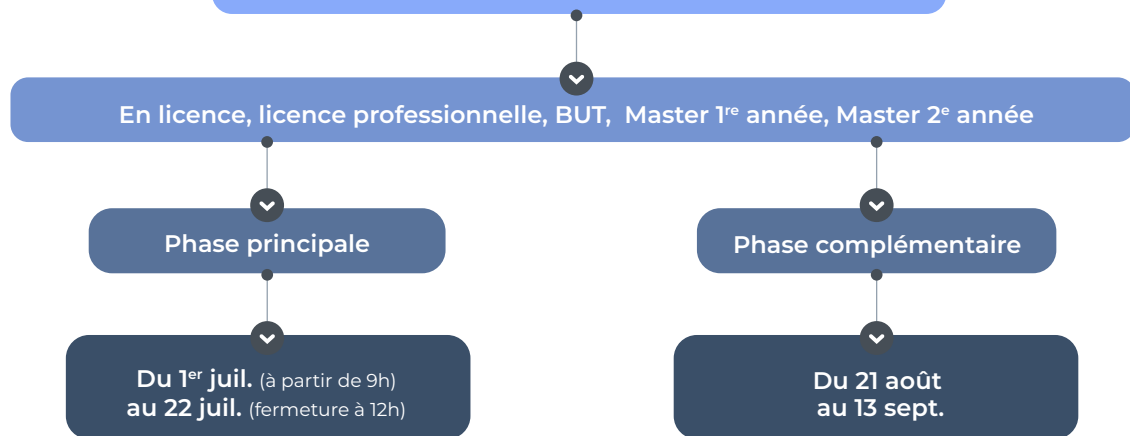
En licence, licence professionnelle, BUT, Master 1$^{re}$ année, Master 2$^{e}$ année

Phase principale

Du 1$^{er}$ juil. (à partir de 9h) au 22 juil. (fermeture à 12h)

Phase complémentaire

Du 21 août au 13 sept.